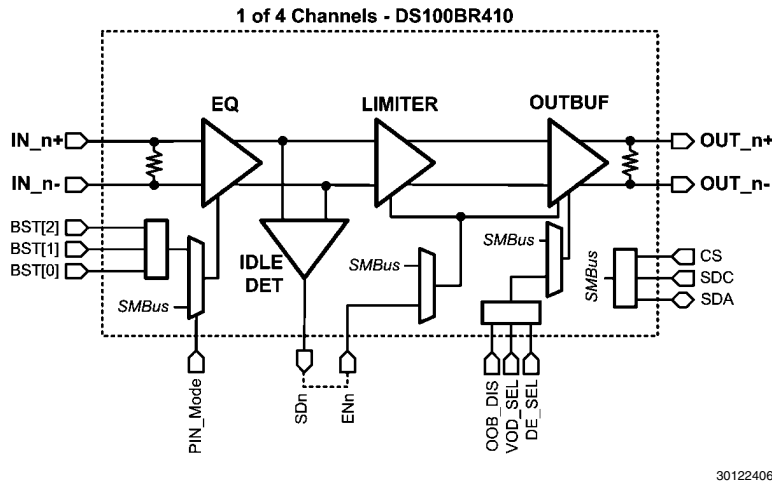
1 of 4 Channels - DS100BR410

EQ

LIMITER

OUTBUF

IN_n+

IN_n-

OUT_n+

OUT_n-

BST[2]

BST[1]

BST[0]

SMBus

IDLE DET

SMBus

SMBus

SMBus

CS

SDC

SDA

PIN_Mode

SDn

ENn

OOB_DIS

VOD_SEL

DE_SEL

30122406